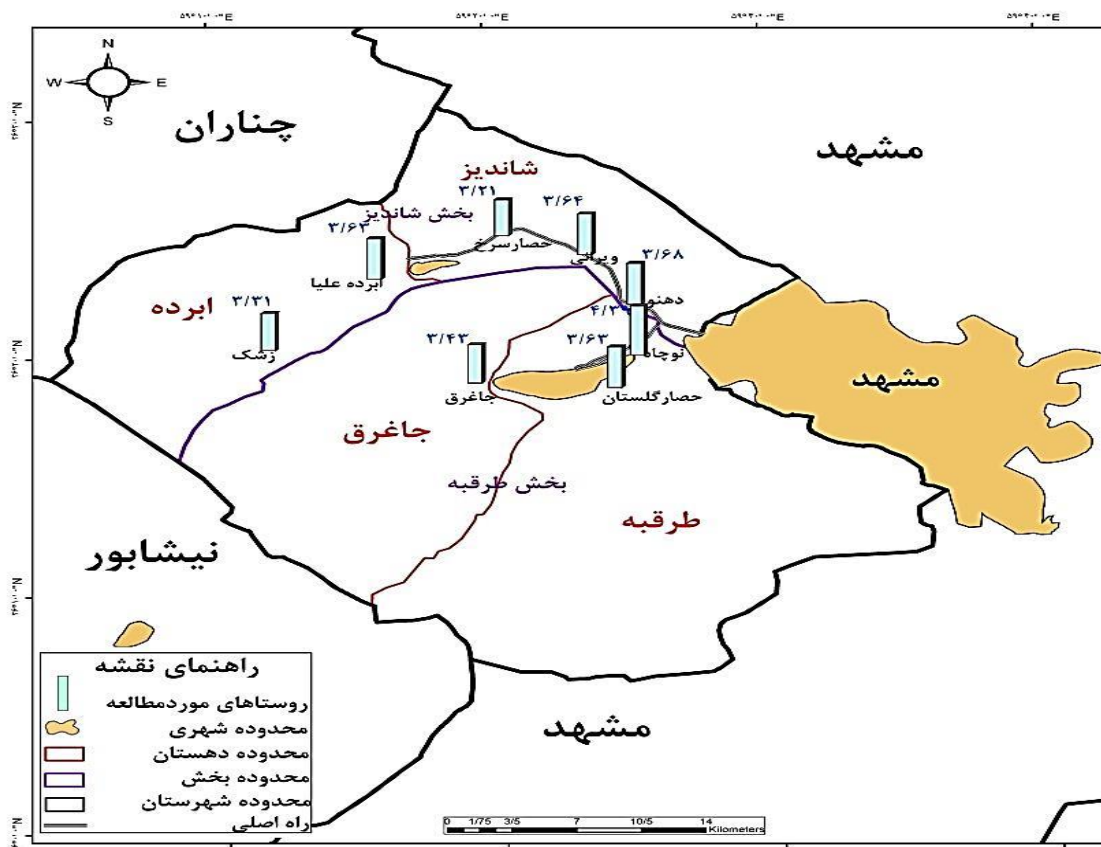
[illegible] E
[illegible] E
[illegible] E
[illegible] E

N
W
E
S

چناران

مشهد

شاندیز

بخش شاندیز

۳/۲۱
۳/۶۴
۳/۶۳
۳/۶۸
۳/۳۱
۴/۲۰
۳/۴۳
۳/۶۳

حصارسرخ
ویرانی
ابرده علیا
دهنو
نوچاه
ابرده
زشک
جاغرق
حصارگلستان

مشهد

جاغرق

بخش طرقبه

طرقبه

نیشابور

راهنمای نقشه
روستاهای موردمطالعه
محدوده شهری
محدوده دهستان
محدوده بخش
محدوده شهرستان
راه اصلی

مشهد

0 1/75 3/5 7 10/5 14 Kilometers